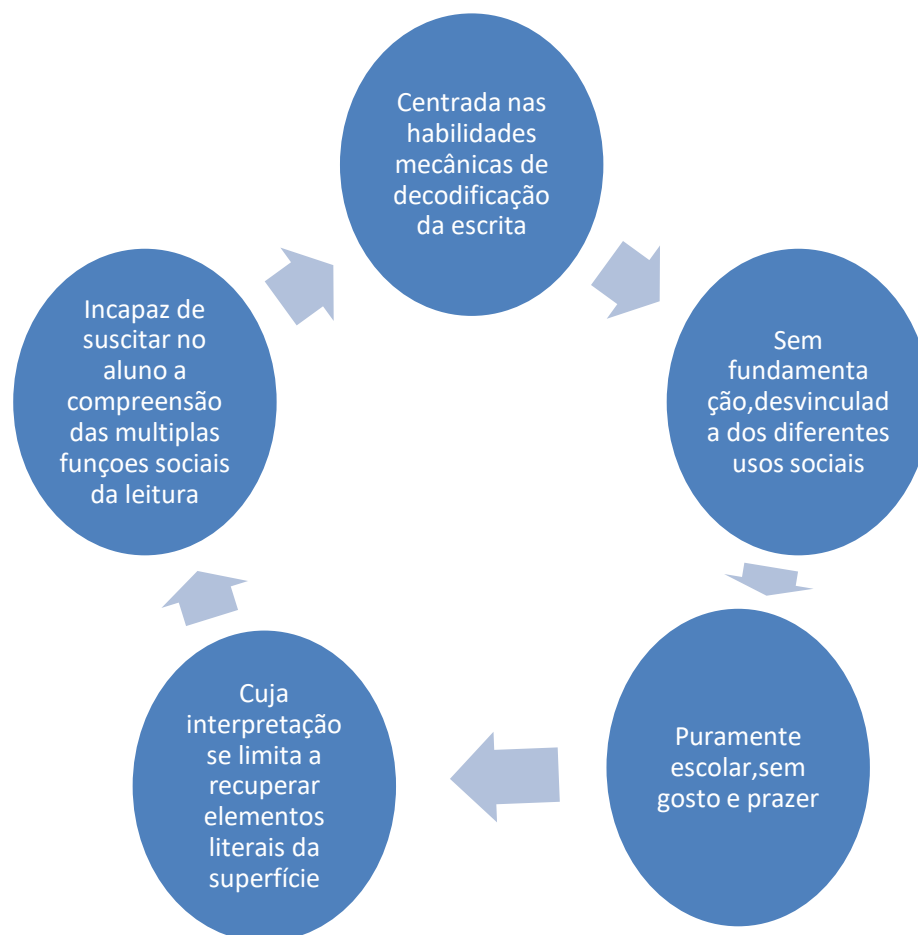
Centrada nas habilidades mecânicas de decodificação da escrita

Sem fundamentação,desvinculada dos diferentes usos sociais

Puramente escolar,sem gosto e prazer

Cuja interpretação se limita a recuperar elementos literais da superfície

Incapaz de suscitar no aluno a compreensão das multiplas funçoes sociais da leitura